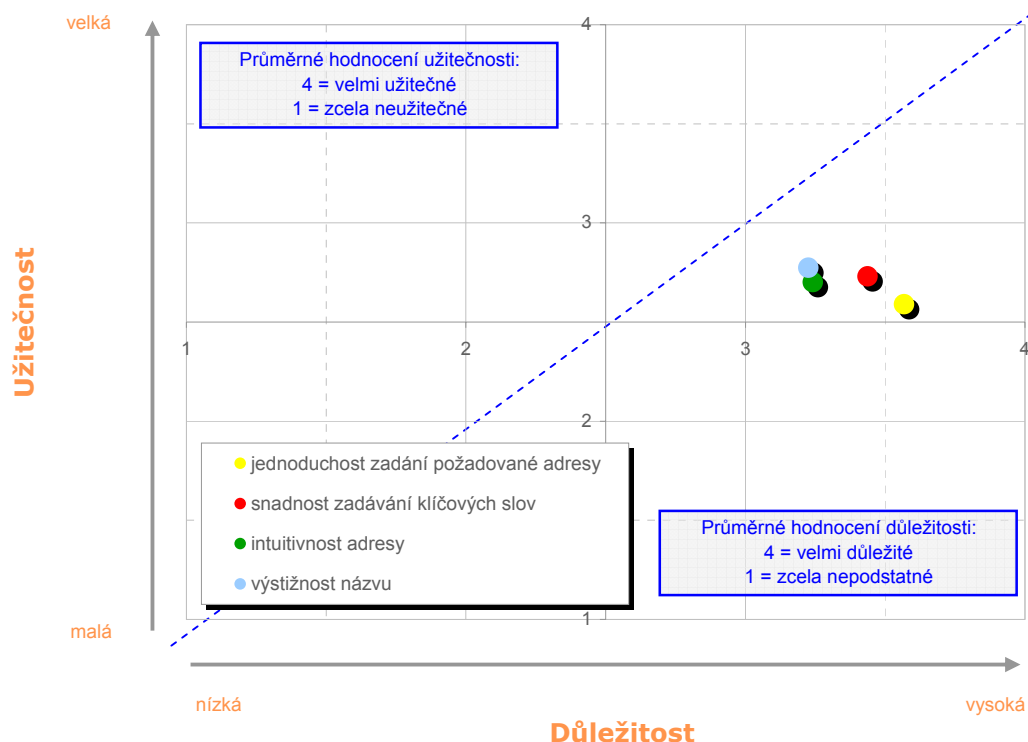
velká

Průměrné hodnocení užitečnosti:
4 = velmi užitečné
1 = zcela neužitečné

Užitečnost

4

3

2

1

1

2

3

4

jednoduchost zadání požadované adresy

snadnost zadávání klíčových slov

intuitivnost adresy

výstižnost názvu

Průměrné hodnocení důležitosti:
4 = velmi důležité
1 = zcela nepodstatné

malá

nízká

vysoká

Důležitost